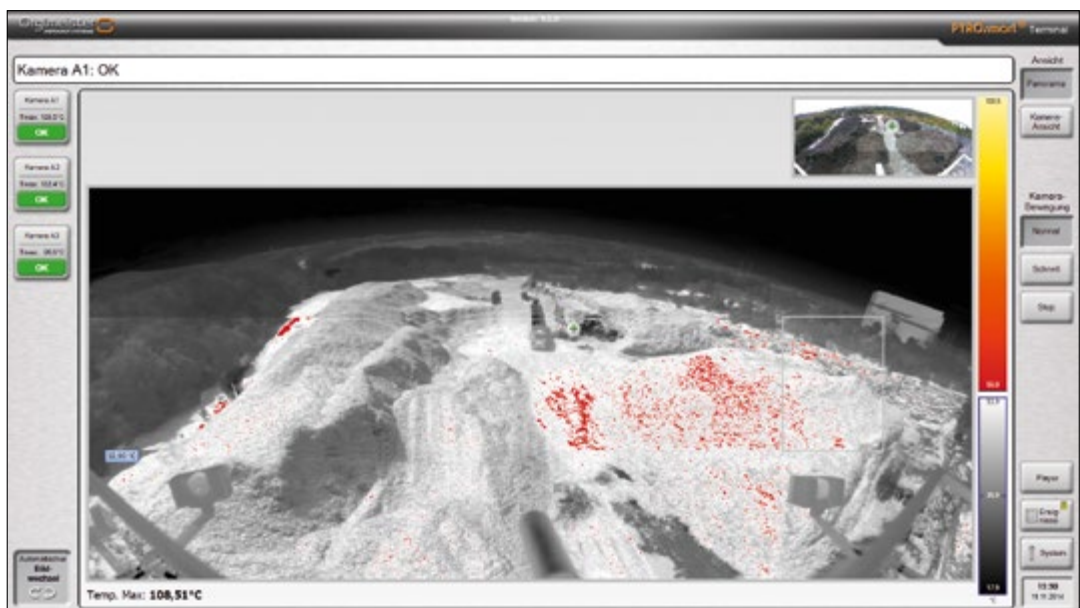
Orglmeister

PYROsoft Terminal

Kamera A1: OK

Ansicht

Panorama

Kamera-Ansicht

Kamera-Bewegung

Normal

Schnell

Stop

Kamera A1

Tmax: 108,5°C

OK

Kamera A2

Tmax: 102,4°C

OK

Kamera A3

Tmax: 95,5°C

OK

Automatischer Bild-wechsel

Player

Ereignisse

System

Temp. Max: 108,51°C

15:59